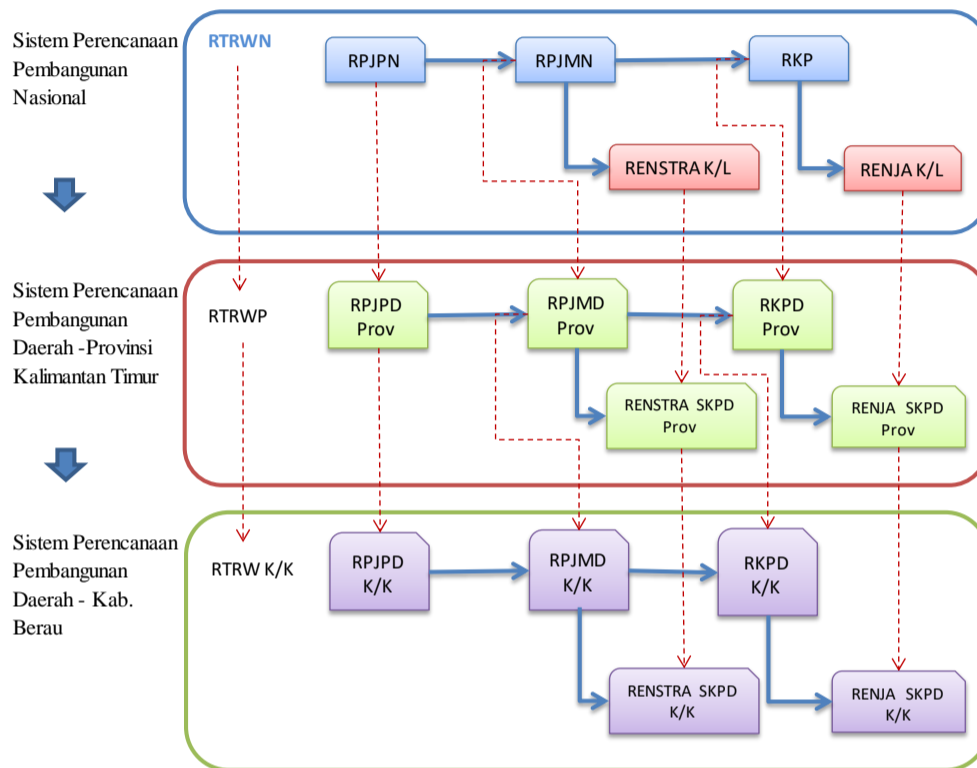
Sistem Perencanaan Pembangunan Nasional

RTRWN

RPJPN

RPJMN

RKP

RENSTRA K/L

RENJA K/L

Sistem Perencanaan Pembangunan Daerah -Provinsi Kalimantan Timur

RTRWP

RPJPD Prov

RPJMD Prov

RKPD Prov

RENSTRA SKPD Prov

RENJA SKPD Prov

Sistem Perencanaan Pembangunan Daerah - Kab. Berau

RTRW K/K

RPJPD K/K

RPJMD K/K

RKPD K/K

RENSTRA SKPD K/K

RENJA SKPD K/K